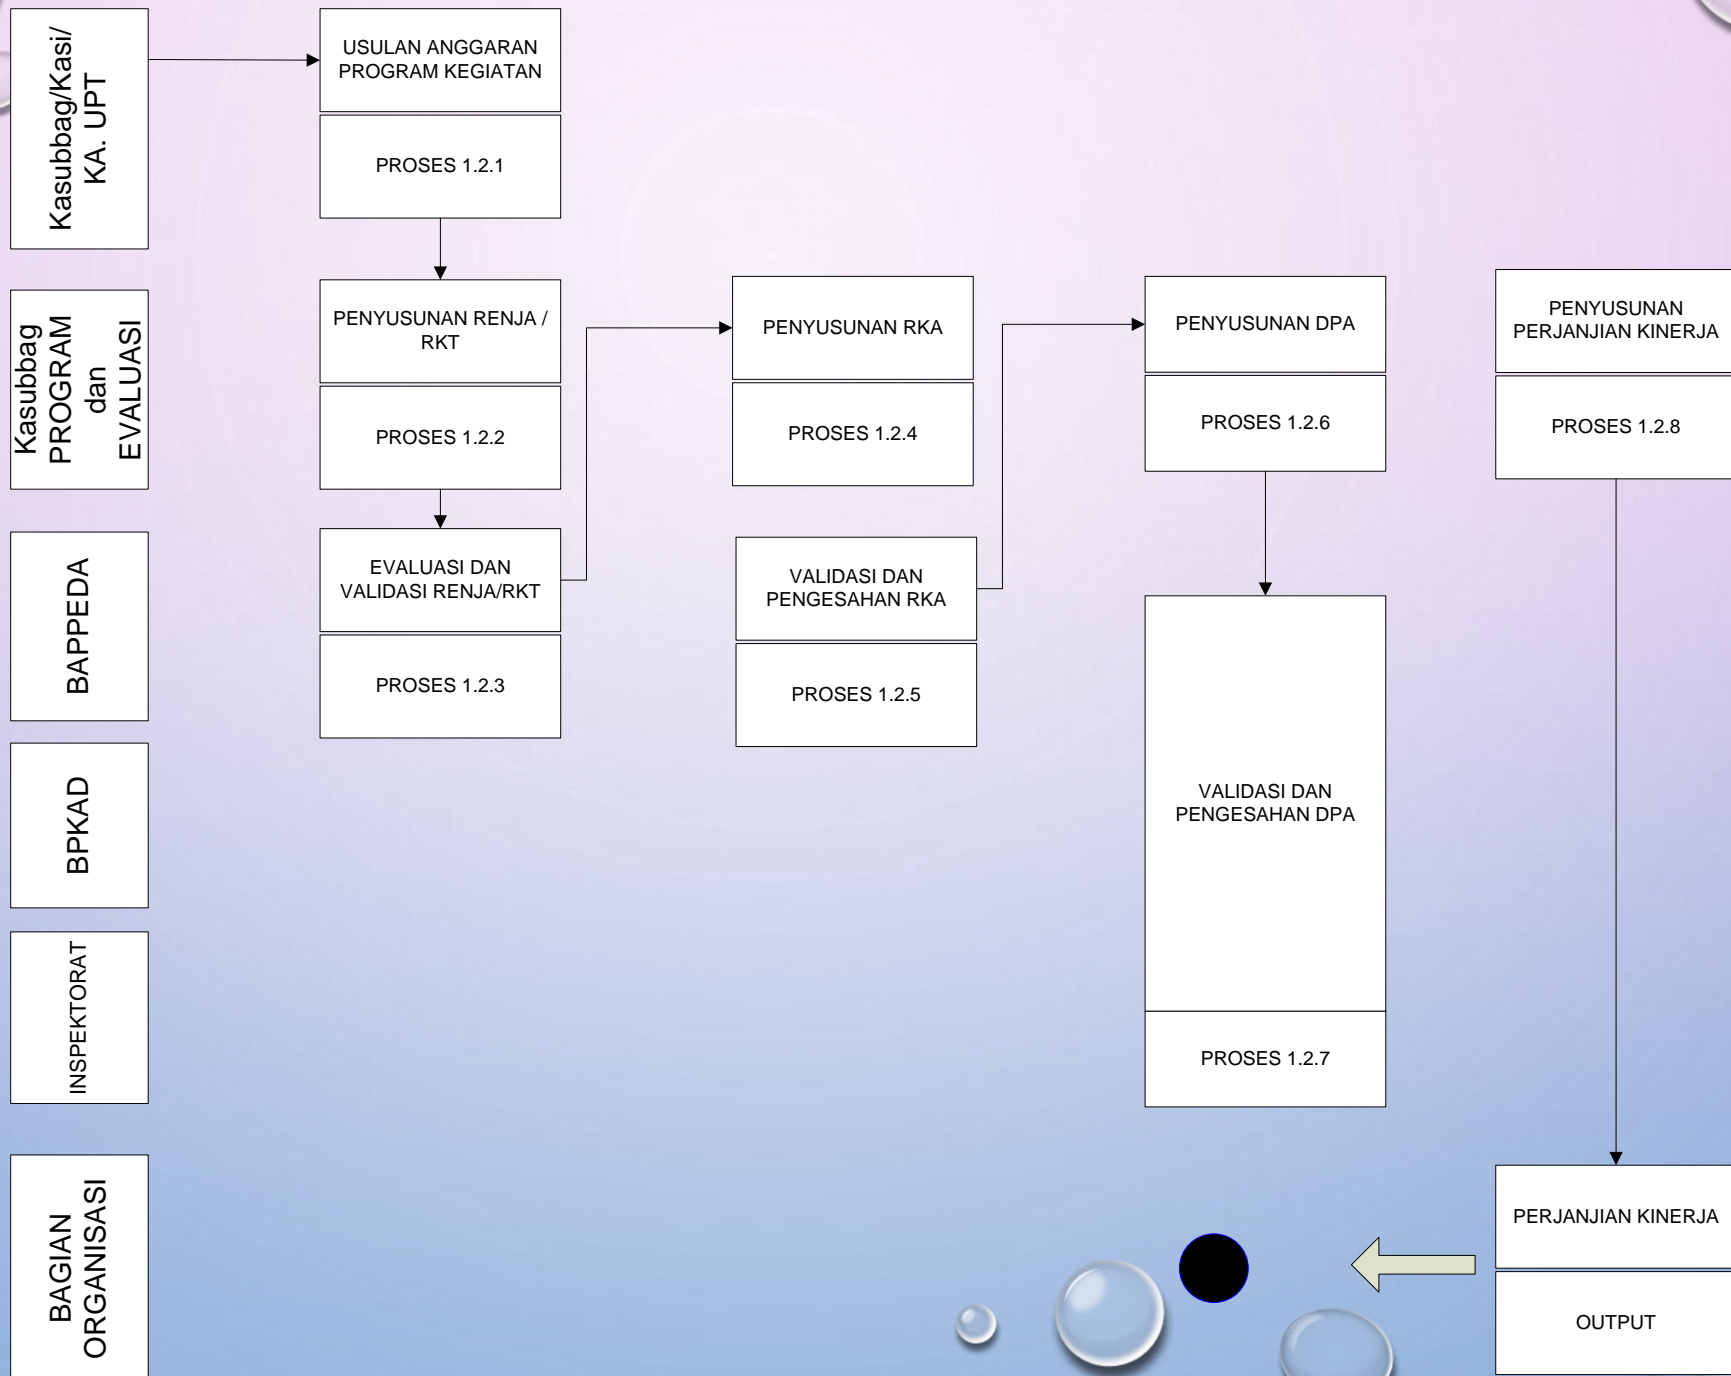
Kasubbag/Kasi/ KA. UPT

Kasubbag PROGRAM dan EVALUASI

BAPPEDA

BPKAD

INSPEKTORAT

BAGIAN ORGANISASI

USULAN ANGGARAN PROGRAM KEGIATAN

PROSES 1.2.1

PENYUSUNAN RENJA / RKT

PROSES 1.2.2

EVALUASI DAN VALIDASI RENJA/RKT

PROSES 1.2.3

PENYUSUNAN RKA

PROSES 1.2.4

VALIDASI DAN PENGESAHAN RKA

PROSES 1.2.5

PENYUSUNAN DPA

PROSES 1.2.6

VALIDASI DAN PENGESAHAN DPA

PROSES 1.2.7

PENYUSUNAN PERJANJIAN KINERJA

PROSES 1.2.8

PERJANJIAN KINERJA

OUTPUT